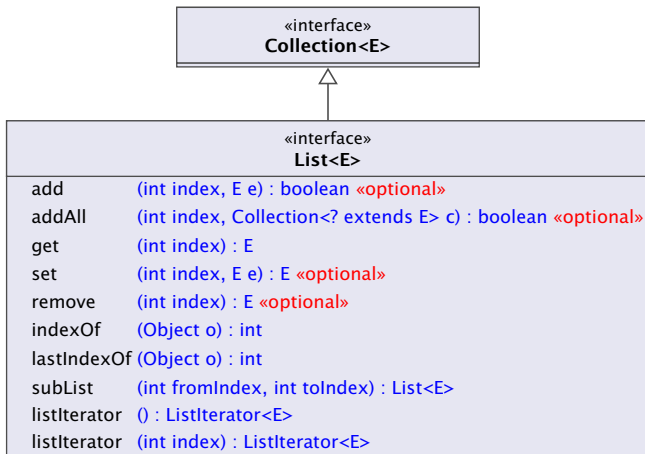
«interface»
Collection<E>

«interface»
List<E>

add (int index, E e) : boolean «optional»
addAll (int index, Collection<? extends E> c) : boolean «optional»
get (int index) : E
set (int index, E e) : E «optional»
remove (int index) : E «optional»
indexOf (Object o) : int
lastIndexOf (Object o) : int
subList (int fromIndex, int toIndex) : List<E>
listIterator () : ListIterator<E>
listIterator (int index) : ListIterator<E>